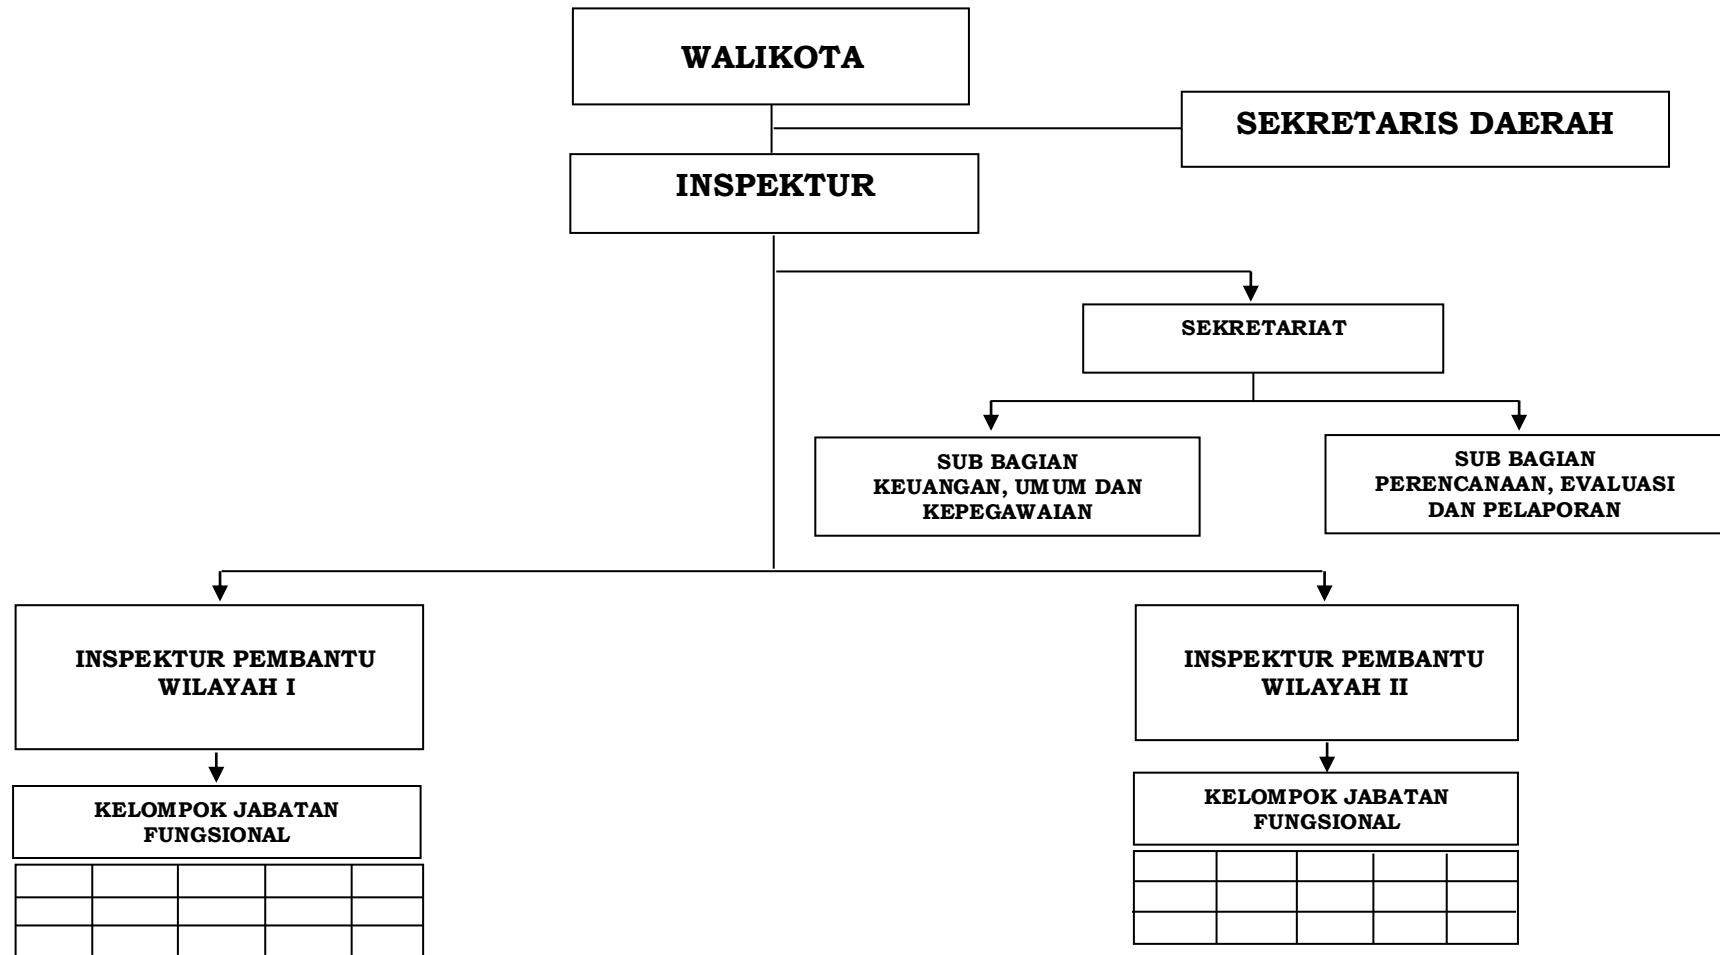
WALIKOTA

SEKRETARIS DAERAH

INSPEKTUR

SEKRETARIAT

SUB BAGIAN KEUANGAN, UMUM DAN KEPEGAWAIAN

SUB BAGIAN PERENCANAAN, EVALUASI DAN PELAPORAN

INSPEKTUR PEMBANTU WILAYAH I

INSPEKTUR PEMBANTU WILAYAH II

KELOMPOK JABATAN FUNGSIONAL

KELOMPOK JABATAN FUNGSIONAL